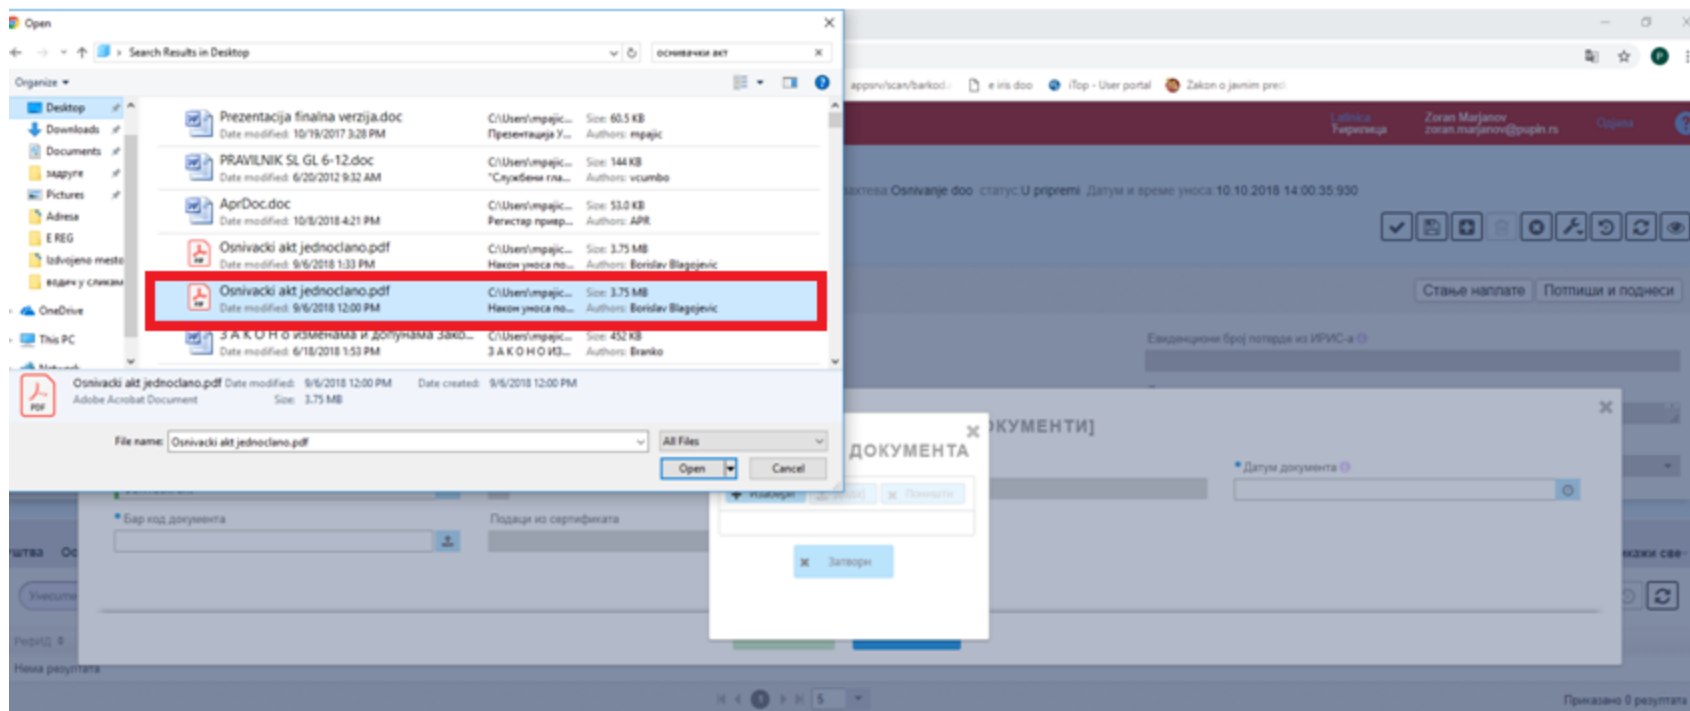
Open

Search Results in Desktop

оснивачки акт

Organize

Desktop
Downloads
Documents
задруге
Pictures
Adresa
E REG
Izdvojeno mesto
водич у сликам
OneDrive
This PC

Prezentacija finalna verzija.doc
Date modified: 10/19/2017 3:28 PM
C:\Users\mpajic... Презентација У...
Size: 60.5 KB
Authors: mpajic

PRAVILNIK SL GL 6-12.doc
Date modified: 6/20/2012 9:32 AM
C:\Users\mpajic... "Службени гла...
Size: 144 KB
Authors: vcumbo

AprDoc.doc
Date modified: 10/8/2018 4:21 PM
C:\Users\mpajic... Регистар привр...
Size: 53.0 KB
Authors: APR

Osnivacki akt jednoclano.pdf
Date modified: 9/6/2018 1:33 PM
C:\Users\mpajic... Након уноса по...
Size: 3.75 MB
Authors: Borislav Blagojevic

Osnivacki akt jednoclano.pdf
Date modified: 9/6/2018 12:00 PM
C:\Users\mpajic... Након уноса по...
Size: 3.75 MB
Authors: Borislav Blagojevic

З А К О Н о изменама и допунама зако...
Date modified: 6/18/2018 1:53 PM
C:\Users\mpajic... З А К О Н О ИЗ...
Size: 452 KB
Authors: Branko

Osnivacki akt jednoclano.pdf Date modified: 9/6/2018 12:00 PM Date created: 9/6/2018 12:00 PM
Adobe Acrobat Document Size: 3.75 MB

File name: Osnivacki akt jednoclano.pdf
All Files
Open
Cancel

appsrv/scan/barkod... e iris doo iTop - User portal Zakon o javnim pre...

Latinica Ћирилица
Zoran Marjanov zoran.marjanov@pupin.rs
Odjava

захтева Osnivanje doo статус U pripremi Датум и време уноса 10.10.2018 14:00:35.930

Стање наплате
Потпиши и поднеси

Евиденциони број потврде из ИРИС-а

ОКУМЕНТИ]
ДОКУМЕНТА
Изабери
Пошаљи
Затвори

Датум документа

Бар код документа
Подаци из сертификата

штва
Унесите
РефИД
Нема резултата
Прикажи све
Приказано 0 резултата
5